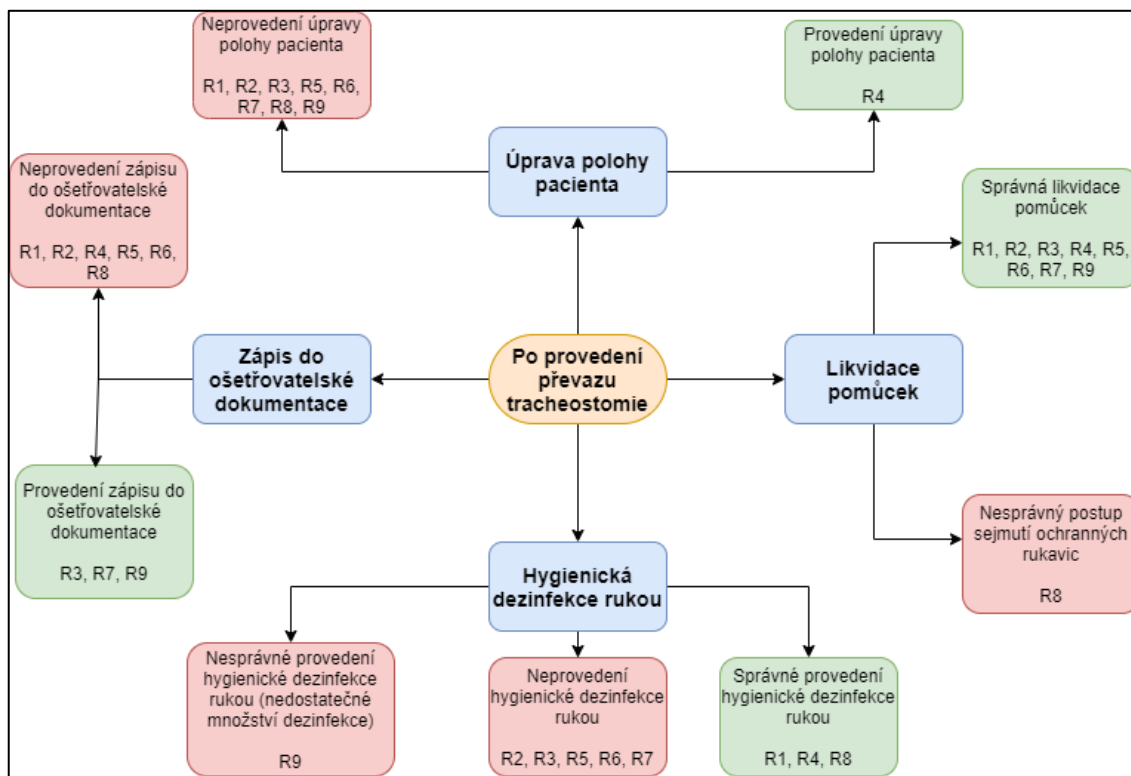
Neprovedení úpravy polohy pacienta

R1, R2, R3, R5, R6, R7, R8, R9

Provedení úpravy polohy pacienta

R4

Úprava polohy pacienta

Neprovedení zápisu do ošetřovatelské dokumentace

R1, R2, R4, R5, R6, R8

Správná likvidace pomůcek

R1, R2, R3, R4, R5, R6, R7, R9

Zápis do ošetřovatelské dokumentace

Po provedení převazu tracheostomie

Likvidace pomůcek

Provedení zápisu do ošetřovatelské dokumentace

R3, R7, R9

Nesprávný postup sejmutí ochranných rukavic

R8

Hygienická dezinfekce rukou

Nesprávné provedení hygienické dezinfekce rukou (nedostatečné množství dezinfekce)

R9

Neprovedení hygienické dezinfekce rukou

R2, R3, R5, R6, R7

Správné provedení hygienické dezinfekce rukou

R1, R4, R8